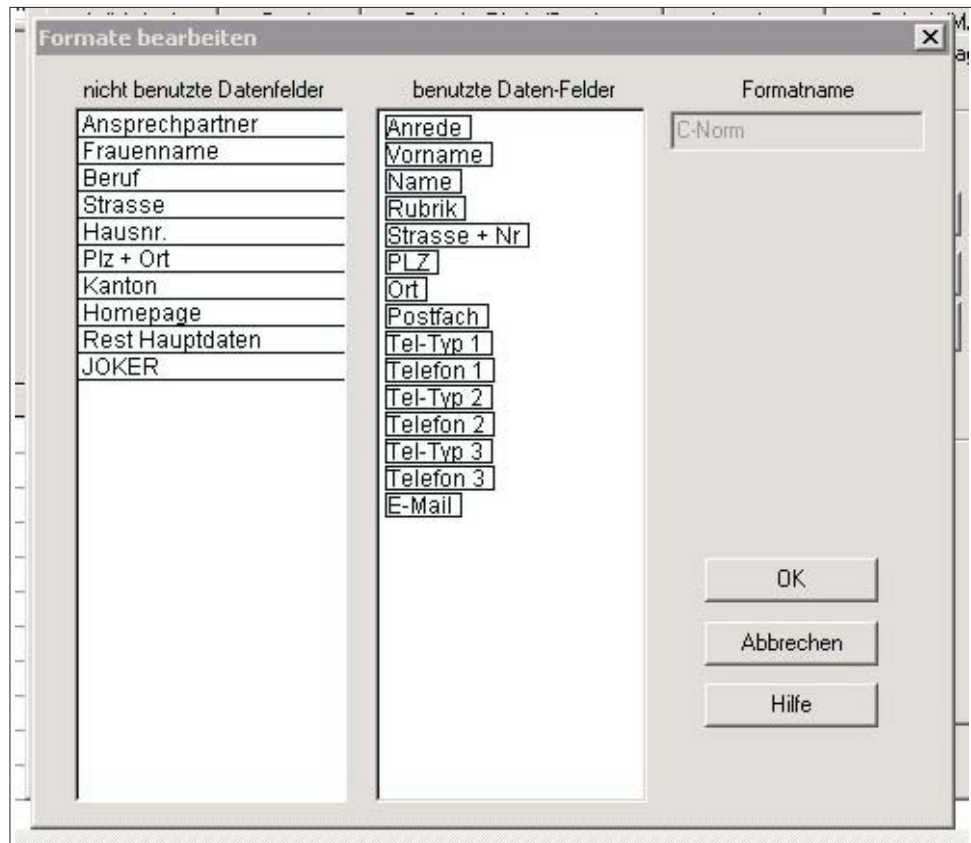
Formate bearbeiten

nicht benutzte Datenfelder

Ansprechpartner
Frauenname
Beruf
Strasse
Hausnr.
Plz + Ort
Kanton
Homepage
Rest Hauptdaten
JOKER

benutzte Daten-Felder

Anrede
Vorname
Name
Rubrik
Strasse + Nr
PLZ
Ort
Postfach
Tel-Typ 1
Telefon 1
Tel-Typ 2
Telefon 2
Tel-Typ 3
Telefon 3
E-Mail

Formatname

C-Norm

OK

Abbrechen

Hilfe